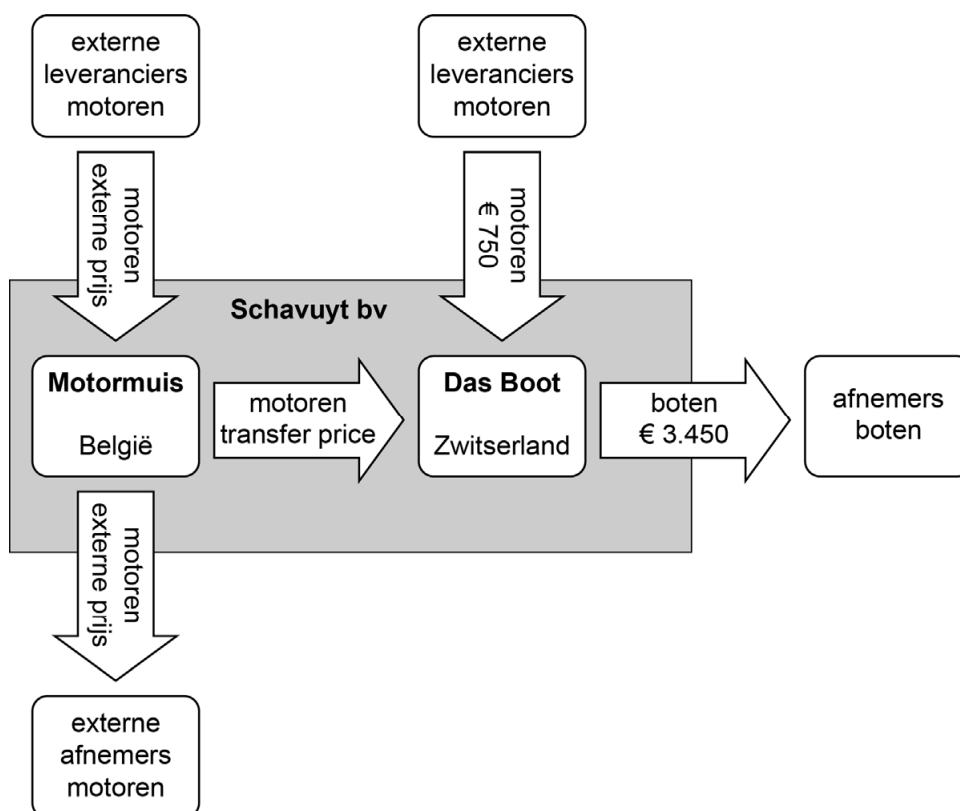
externe leveranciers motoren

motoren externe prijs

externe leveranciers motoren

motoren € 750

Schavuyt bv

Motormuis

België

motoren transfer price

Das Boot

Zwitserland

boten € 3.450

afnemers boten

motoren externe prijs

externe afnemers motoren